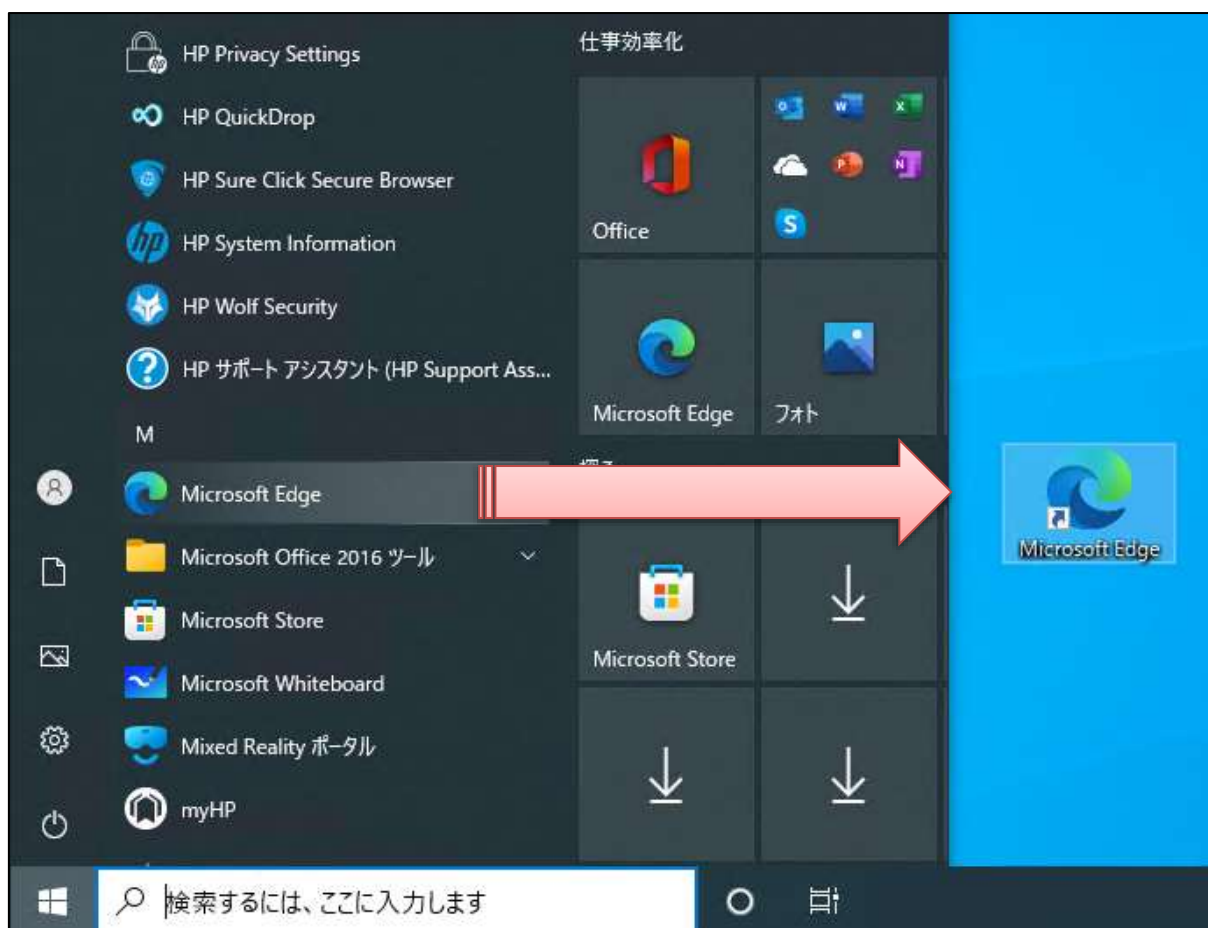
HP Privacy Settings
HP QuickDrop
HP Sure Click Secure Browser
HP System Information
HP Wolf Security
HP サポート アシスタント (HP Support Ass...
M
Microsoft Edge
Microsoft Office 2016 ツール
Microsoft Store
Microsoft Whiteboard
Mixed Reality ポータル
myHP

仕事効率化
Office
Microsoft Edge
フォト
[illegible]
Microsoft Store

Microsoft Edge

検索するには、ここに入力します